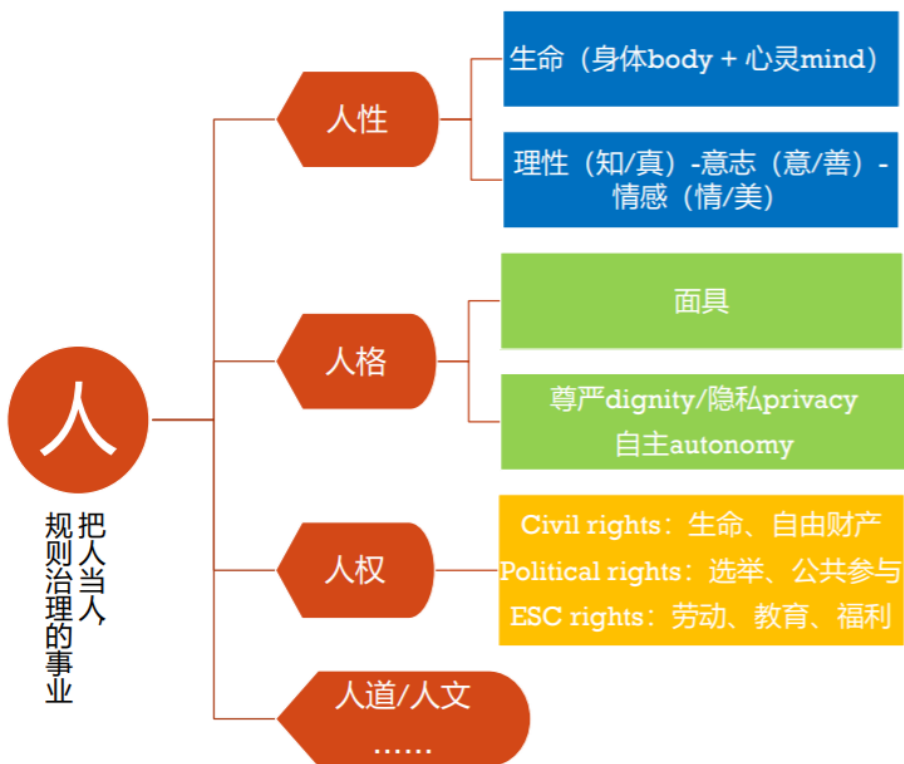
人

把人当人
规则治理的事业

人性

生命（身体body + 心灵mind）

理性（知/真）-意志（意/善）-情感（情/美）

人格

面具

尊严dignity/隐私privacy
自主autonomy

人权

Civil rights：生命、自由财产
Political rights：选举、公共参与
ESC rights：劳动、教育、福利

人道/人文
……